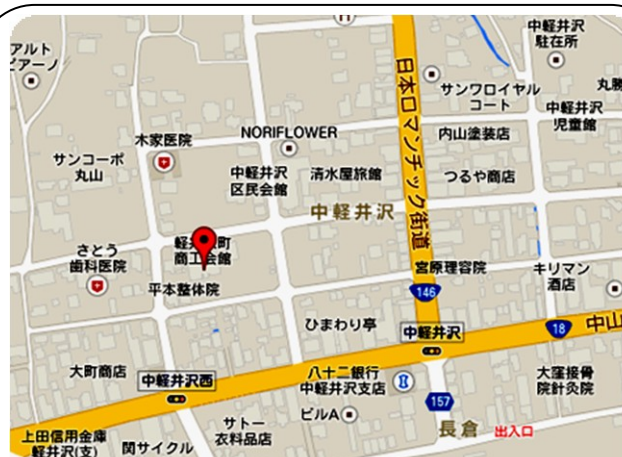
アルト
ピアーノ

中軽井沢
駐在所

丸

日本ロマンチック街道

サンワロイヤル
コート

中軽井沢
児童館

木家医院

NORIFLOWER

内山塗装店

サンコーポ
丸山

中軽井沢
区民会館

清水屋旅館

つるや商店

中軽井沢

さとう
歯科医院

軽井沢町
商工会館

宮原理容院

キリマン
酒店

平本整体院

146

ひまわり亭

中軽井沢

18

中山

大町商店

中軽井沢西

八十二銀行
中軽井沢支店

大窪接骨
院針灸院

157

サトー
衣料品店

ビルA

上田信用金庫
軽井沢(支)

関サイクル

長倉

出入口